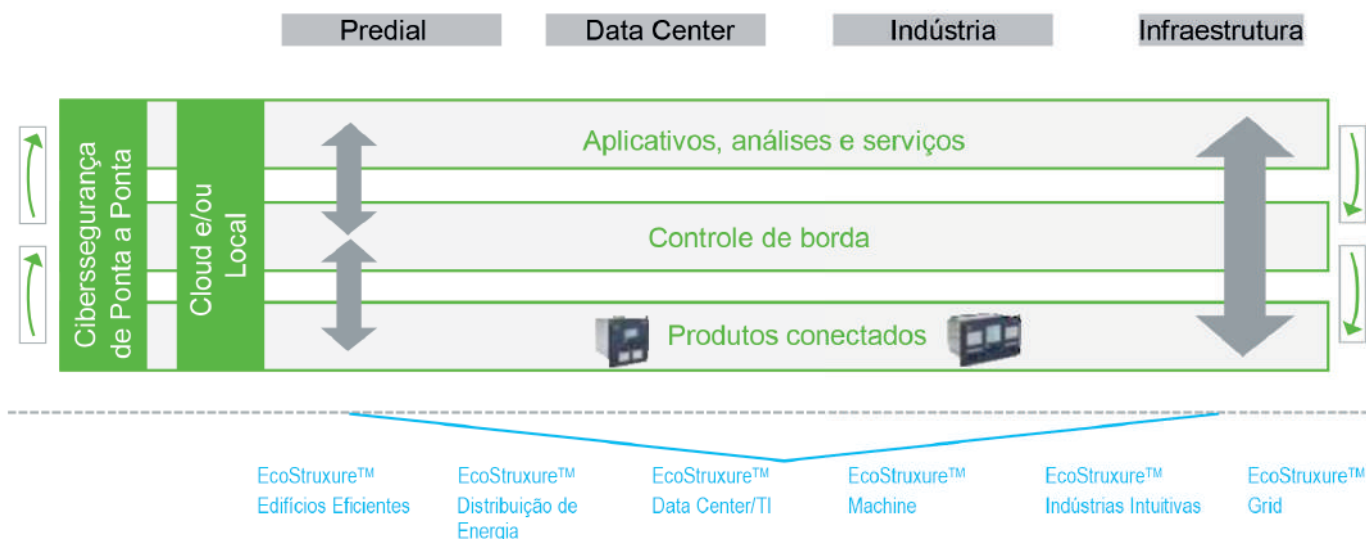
Predial

Data Center

Indústria

Infraestrutura

Cibersegurança de Ponta a Ponta

Cloud e/ou Local

Aplicativos, análises e serviços

Controle de borda

Produtos conectados

EcoStruxure™ Edifícios Eficientes

EcoStruxure™ Distribuição de Energia

EcoStruxure™ Data Center/TI

EcoStruxure™ Machine

EcoStruxure™ Indústrias Intuitivas

EcoStruxure™ Grid